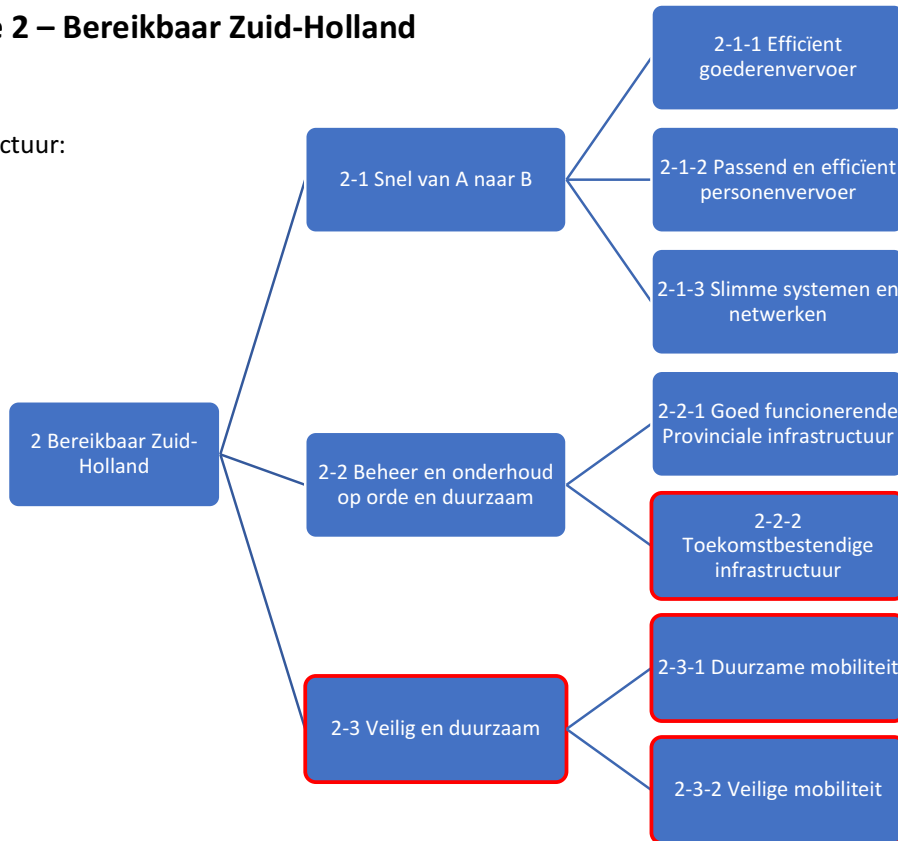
e 2 – Bereikbaar Zuid-Holland

ctuur:

2 Bereikbaar Zuid-Holland

2-1 Snel van A naar B

2-1-1 Efficïent goederenvervoer

2-1-2 Passend en efficïent personenvervoer

2-1-3 Slimme systemen en netwerken

2-2 Beheer en onderhoud op orde en duurzaam

2-2-1 Goed functionerende Provinciale infrastructuur

2-2-2 Toekomstbestendige infrastructuur

2-3 Veilig en duurzaam

2-3-1 Duurzame mobiliteit

2-3-2 Veilige mobiliteit